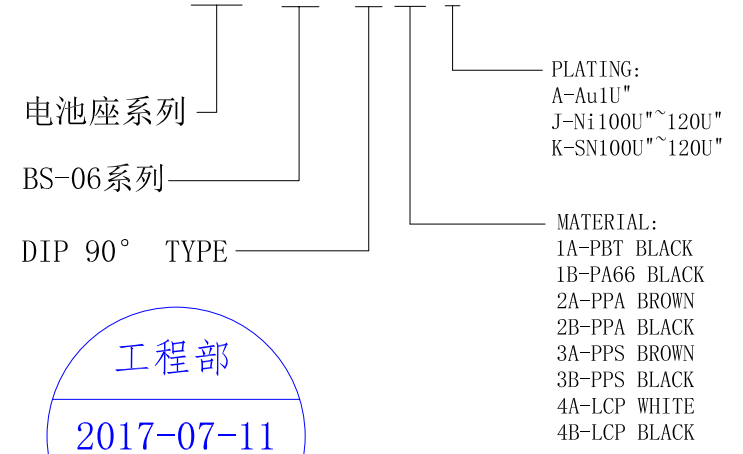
PLATING:
A-Au1U"
J-Ni100U"~120U"
K-SN100U"~120U"

电池座系列

BS-06系列

DIP 90° TYPE

MATERIAL:
1A-PBT BLACK
1B-PA66 BLACK
2A-PPA BROWN
2B-PPA BLACK
3A-PPS BROWN
3B-PPS BLACK
4A-LCP WHITE
4B-LCP BLACK

工程部
2017-07-11